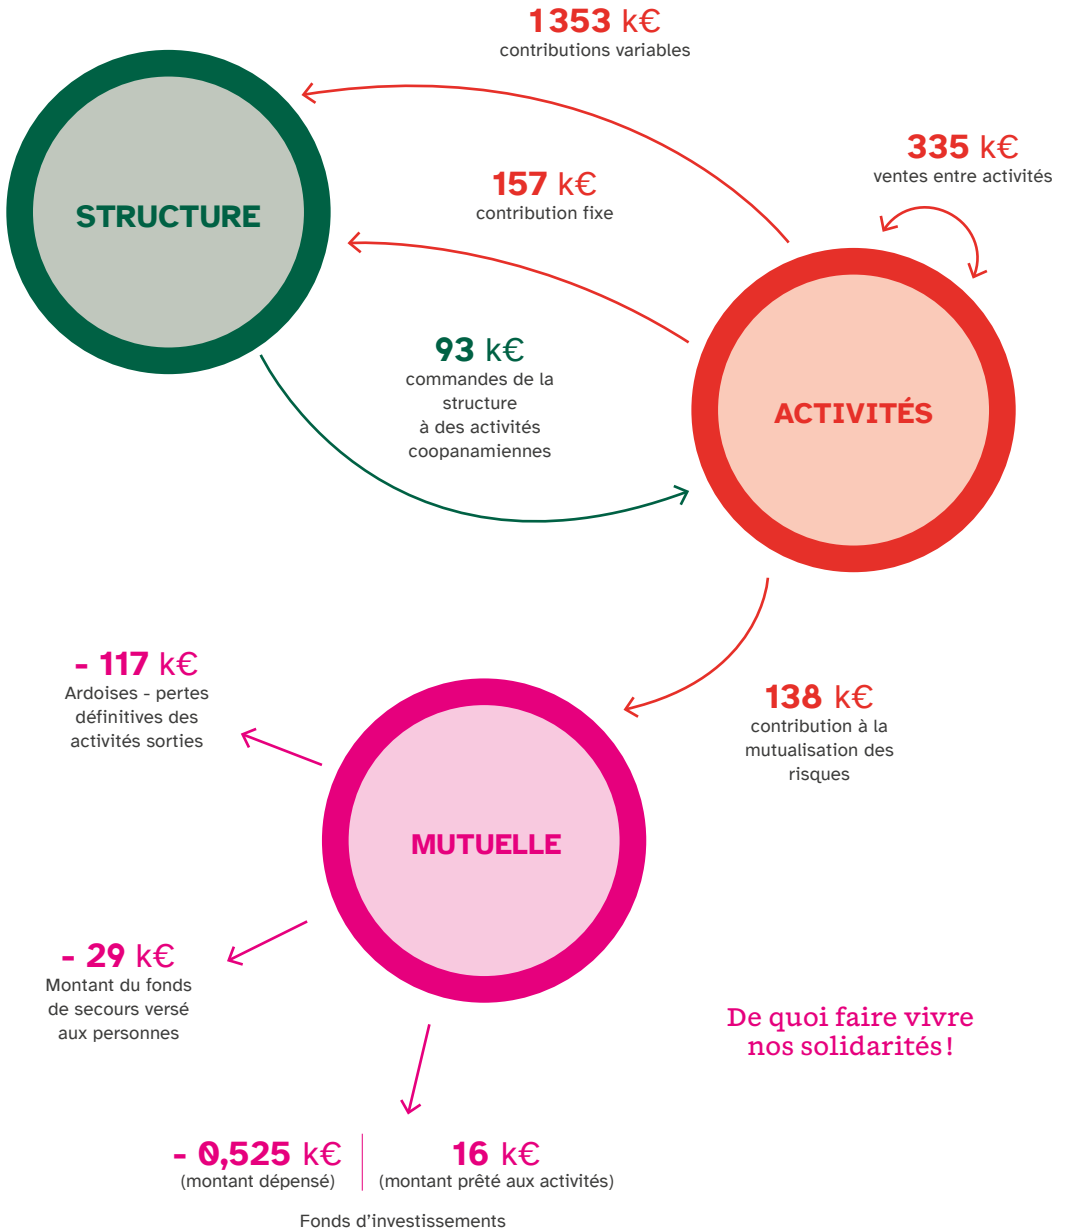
1353 k€
contributions variables

335 k€
ventes entre activités

157 k€
contribution fixe

STRUCTURE

93 k€
commandes de la structure à des activités coopanamiennes

ACTIVITÉS

- 117 k€
Ardoises - pertes définitives des activités sorties

138 k€
contribution à la mutualisation des risques

MUTUELLE

- 29 k€
Montant du fonds de secours versé aux personnes

De quoi faire vivre nos solidarités !

- 0,525 k€
(montant dépensé)

16 k€
(montant prêté aux activités)

Fonds d'investissements